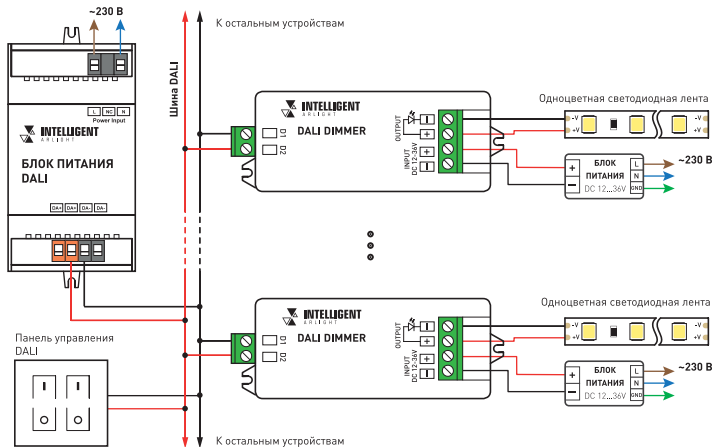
~230 В

К остальным устройствам

L NC N
Power Input

INTELLIGENT ARLIGHT

БЛОК ПИТАНИЯ DALI

DA+ DA+ DA- DA-

Шина DALI

INTELLIGENT ARLIGHT

DALI DIMMER

D1
D2

OUTPUT
INPUT DC 12-36V

Одноцветная светодиодная лента

-V
+V

БЛОК ПИТАНИЯ
DC 12...36V

L
N
GND

~230 В

INTELLIGENT ARLIGHT

DALI DIMMER

D1
D2

OUTPUT
INPUT DC 12-36V

Одноцветная светодиодная лента

-V
+V

БЛОК ПИТАНИЯ
DC 12...36V

L
N
GND

~230 В

Панель управления DALI

К остальным устройствам